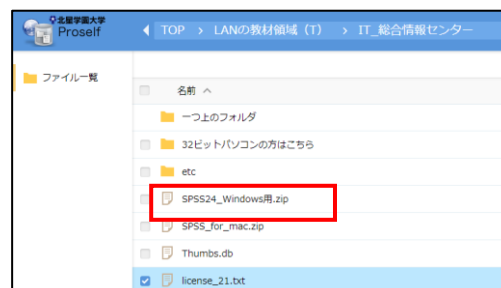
北星学園大学
Proself

TOP > LANの教材領域（T） > IT_総合情報センター

ファイル一覧

名前 ^

一つ上のフォルダ

32ビットパソコンの方はこちら

etc

SPSS24_Windows用.zip

SPSS_for_mac.zip

Thumbs.db

license_21.txt